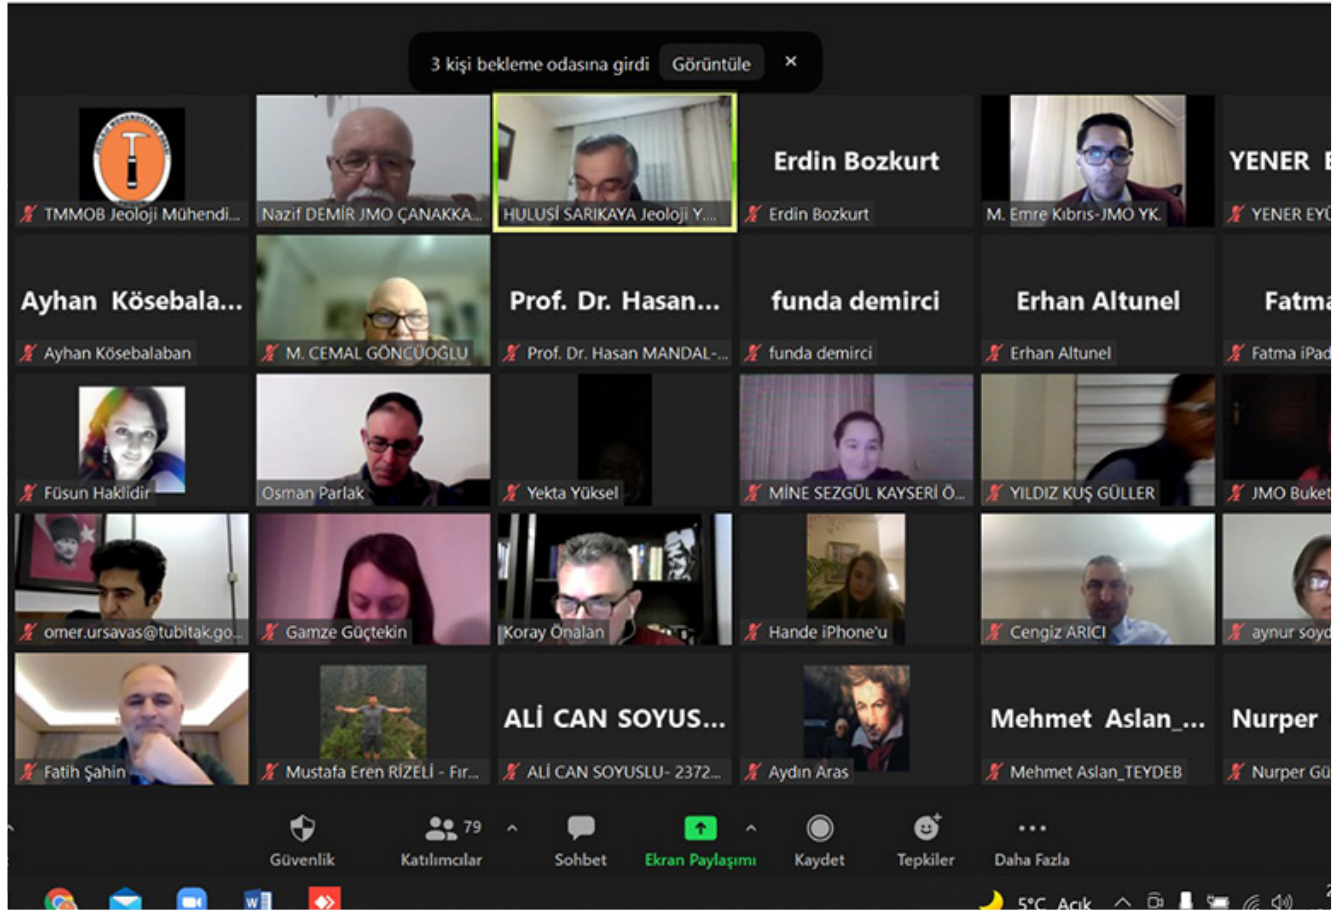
3 kişi bekleme odasına girdi Görüntüle ×

TMMOB Jeoloji Mühendi...
Nazif DEMİR JMO ÇANAKKA...
HULUSİ SARIKAYA Jeoloji Y...
Erdin Bozkurt
Erdin Bozkurt
M. Emre Kıbrıs-JMO YK.
YENER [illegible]
YENER EY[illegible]

Ayhan Kösebala...
Ayhan Kösebalaban
M. CEMAL GÖNCÜOĞLU
Prof. Dr. Hasan...
Prof. Dr. Hasan MANDAL-...
funda demirci
funda demirci
Erhan Altunel
Erhan Altunel
Fatm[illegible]
Fatma iPad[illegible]

Füsun Haklıdır
Osman Parlak
Yekta Yüksel
MİNE SEZGÜL KAYSERİ Ö...
YILDIZ KUŞ GÜLLER
JMO Buket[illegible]

omer.ursavas@tubitak.go...
Gamze Güçtekin
Koray Önalan
Hande iPhone'u
Cengiz ARICI
aynur soyd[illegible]

Fatih Şahin
Mustafa Eren RİZELİ - Fır...
ALİ CAN SOYUS...
ALİ CAN SOYUSLU- 2372...
Aydın Aras
Mehmet Aslan_...
Mehmet Aslan_TEYDEB
Nurper
Nurper Gü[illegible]

Güvenlik
79
Katılımcılar
Sohbet
Ekran Paylaşımı
Kaydet
Tepkiler
Daha Fazla

5°C Açık